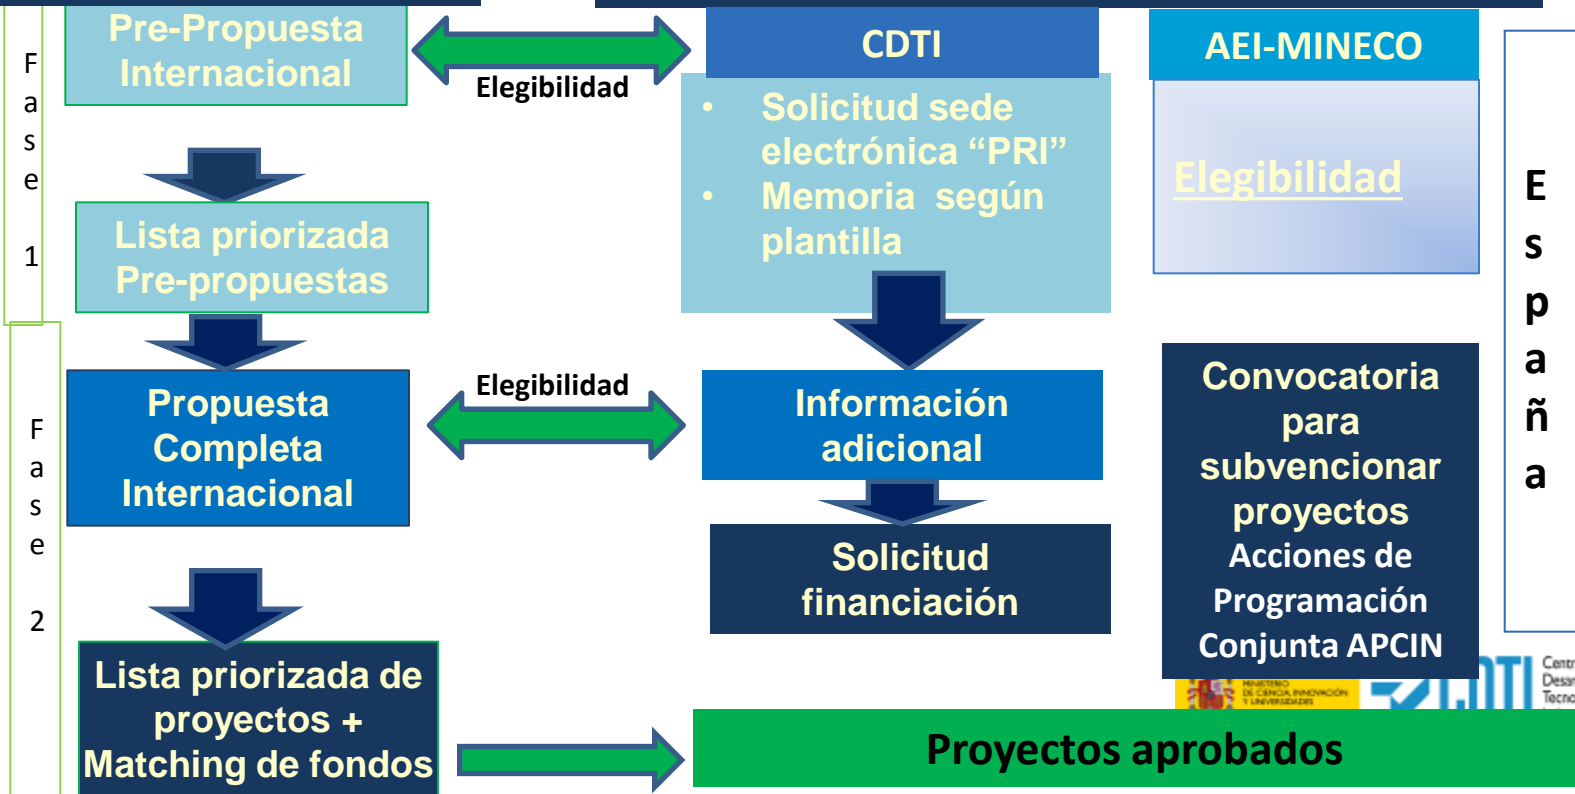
F
a
s
e

1

Pre-Propuesta Internacional

Elegibilidad

CDTI

AEI-MINECO

• Solicitud sede electrónica “PRI”
• Memoria según plantilla

Elegibilidad

E
s
p
a
ñ
a

Lista priorizada Pre-propuestas

F
a
s
e

2

Propuesta Completa Internacional

Elegibilidad

Información adicional

Convocatoria para subvencionar proyectos Acciones de Programación Conjunta APCIN

Solicitud financiación

Lista priorizada de proyectos + Matching de fondos

MINISTERIO DE CIENCIA, INNOVACIÓN Y UNIVERSIDADES

Centr Desar Tecno

Proyectos aprobados